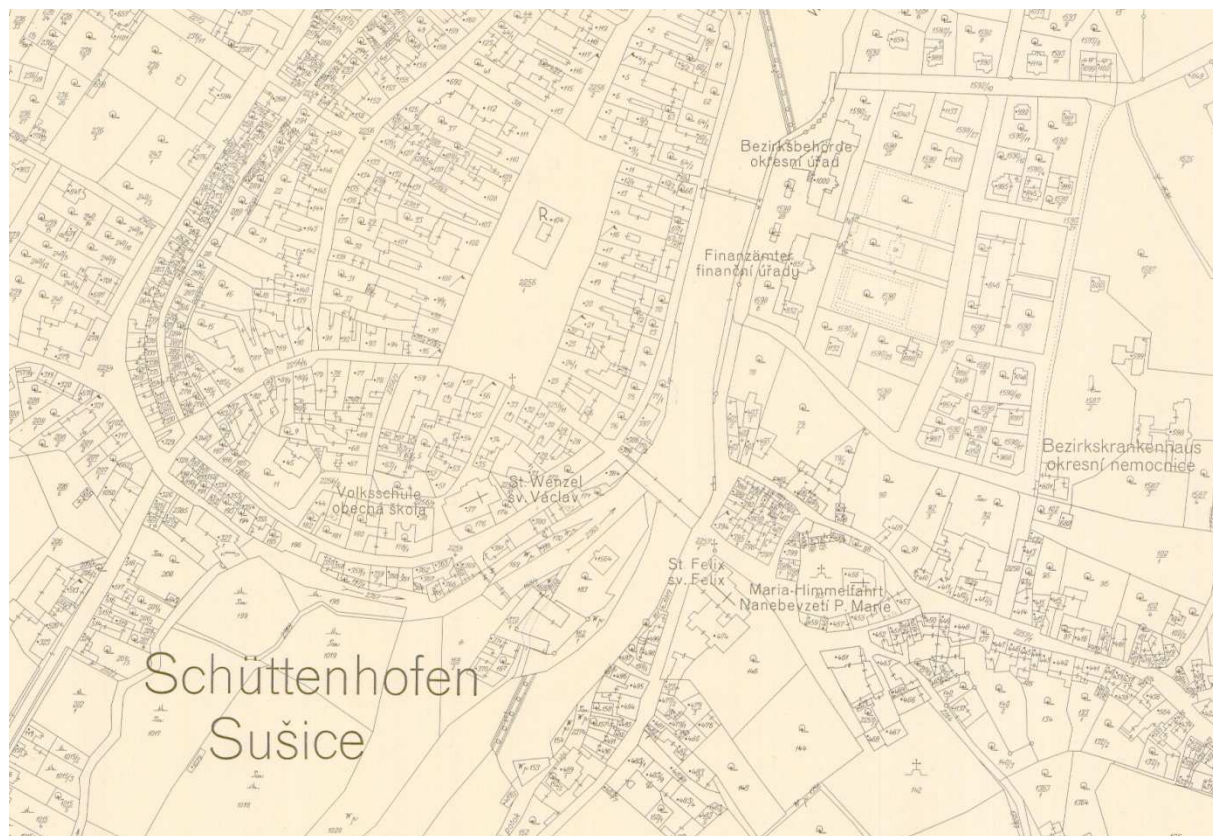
Bezirksbehörde
okresní úřad

Finanzämter
finanční úřady

Bezirkskrankenhaus
okresní nemocnice

Volksschule
obecná škola

St. Wenzel
sv. Václav

St. Felix
sv. Felix

Maria-Himmelfahrt
Nanebevzetí P. Marie

Schüttenhofen
Sušice